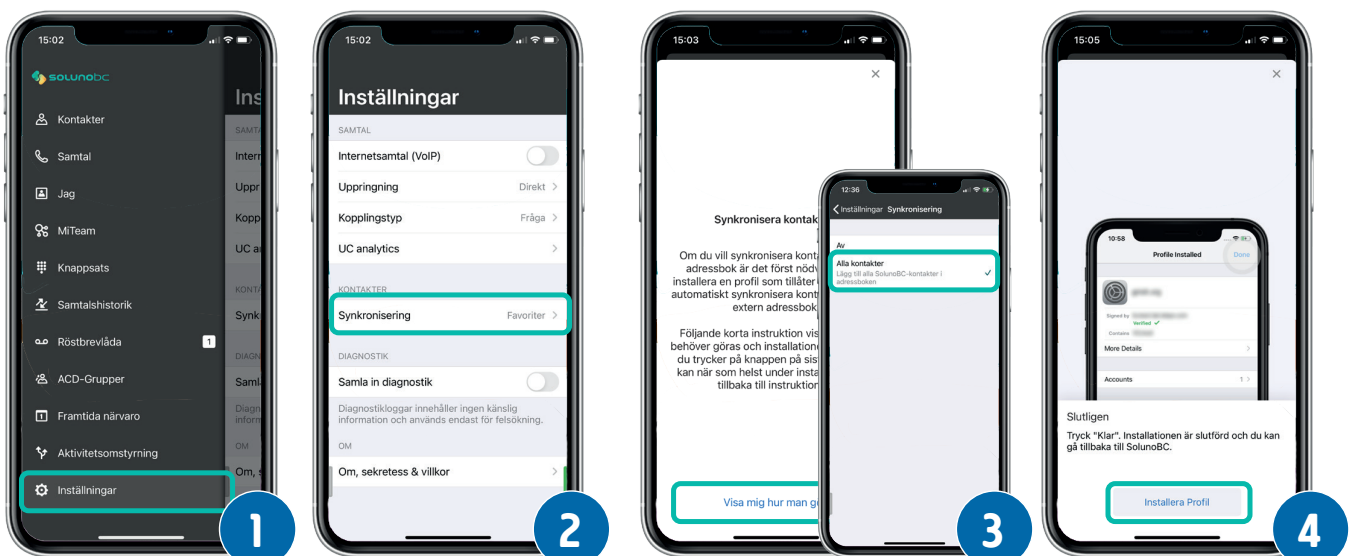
15:02

solunoBC

Kontakter

Samtal

Jag

MiTeam

Knappsats

Samtalshistorik

Röstbrevlåda 1

ACD-Grupper

Framtida närvaro

Aktivitetsomstyrning

Inställningar

Ins

SAMTAL

Intern

Uppr

Kopp

UC a

KONTA

Synk

DIAGN

Saml

Diagno

inform

OM

Om, s

1

15:02

Inställningar

SAMTAL

Internetsamtal (VoIP)

Uppringning Direkt

Kopplingstyp Fråga

UC analytics

KONTAKTER

Synkronisering Favoriter

DIAGNOSTIK

Samla in diagnostik

Diagnostikloggar innehåller ingen känslig information och används endast för felsökning.

OM

Om, sekretess & villkor

2

15:03

Synkronisera kontak

Om du vill synkronisera kont adressbok är det först nödv installera en profil som tillåter automatiskt synkronisera kont extern adressbok

Följande korta instruktion vis behöver göras och installation du trycker på knappen på sis kan när som helst under insta tillbaka till instruktion

Visa mig hur man g

12:36

Inställningar Synkronisering

Av

Alla kontakter

Lägg till alla SolunoBC-kontakter i adressboken

3

15:05

10:58

Profile Installed

Done

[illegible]

Signed by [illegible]

Verified

Contains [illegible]

More Details

Accounts 1

Slutligen

Tryck "Klar". Installationen är slutförd och du kan gå tillbaka till SolunoBC.

Installera Profil

4